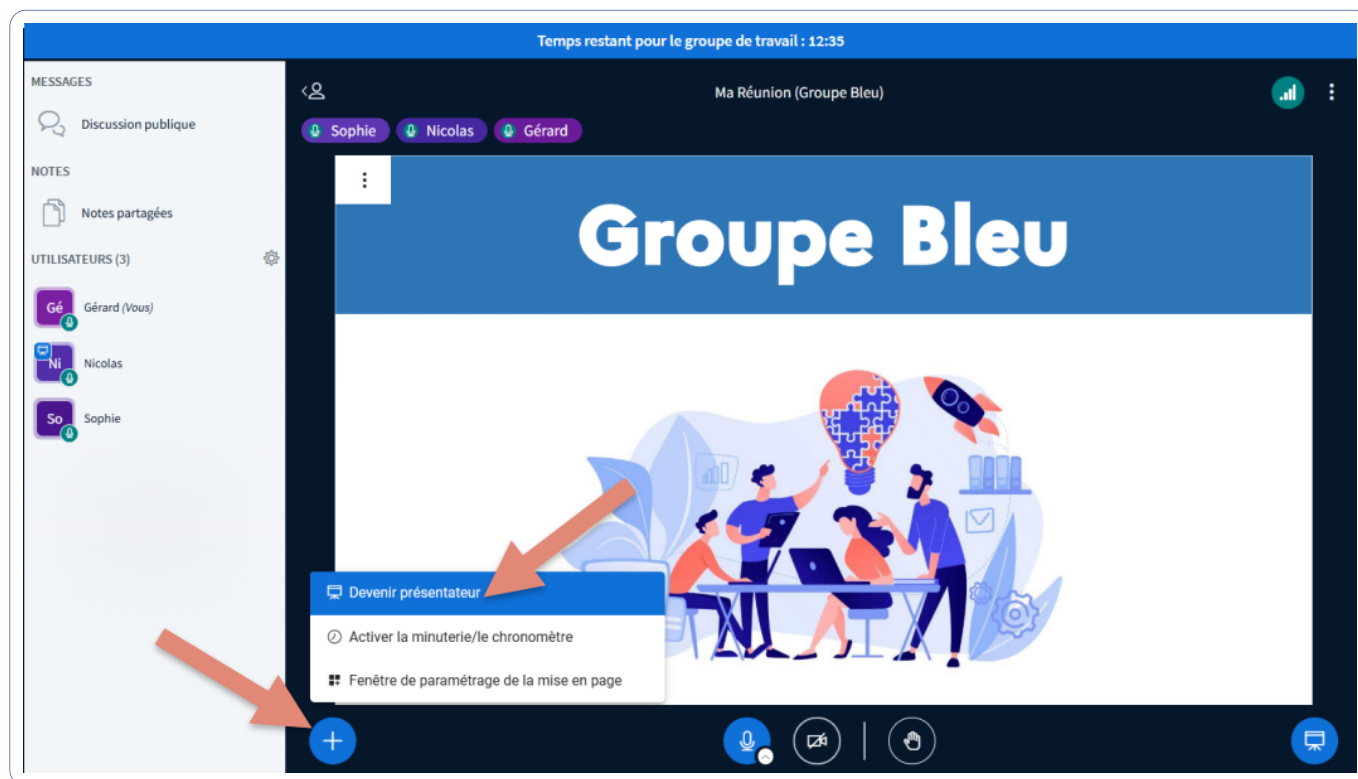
Temps restant pour le groupe de travail : 12:35

MESSAGES

Discussion publique

NOTES

Notes partagées

UTILISATEURS (3)

Gé Gérard (Vous)

Ni Nicolas

So Sophie

Ma Réunion (Groupe Bleu)

Sophie Nicolas Gérard

Groupe Bleu

Devenir présentateur

Activer la minuterie/le chronomètre

Fenêtre de paramétrage de la mise en page